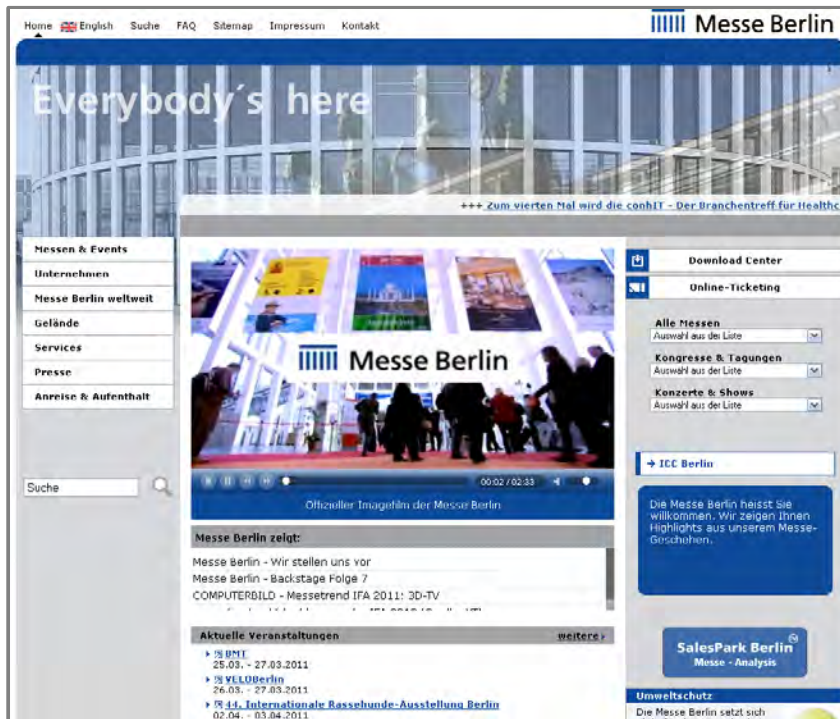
Home English Suche FAQ Sitemap Impressum Kontakt

Messe Berlin

Everybody´s here

+++ Zum vierten Mal wird die conhIT - Der Branchentreff für Healthc

Messen & Events
Unternehmen
Messe Berlin weltweit
Gelände
Services
Presse
Anreise & Aufenthalt

Suche

Messe Berlin

00:02 / 02:33

Offizieller Imagefilm der Messe Berlin

Messe Berlin zeigt:

Messe Berlin - Wir stellen uns vor
Messe Berlin - Backstage Folge 7
COMPUTERBILD - Messetrend IFA 2011: 3D-TV
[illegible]

Aktuelle Veranstaltungen
weitere

ITB
25.03. - 27.03.2011
VELOBerlin
26.03. - 27.03.2011
44. Internationale Rassehunde-Ausstellung Berlin
02.04. - 03.04.2011

Download Center
Online-Ticketing

Alle Messen
Auswahl aus der Liste
Kongresse & Tagungen
Auswahl aus der Liste
Konzerte & Shows
Auswahl aus der Liste

→ ICC Berlin

Die Messe Berlin heisst Sie willkommen. Wir zeigen Ihnen Highlights aus unserem Messe-Geschehen.

SalesPark Berlin
Messe - Analysis

Umweltschutz
Die Messe Berlin setzt sich